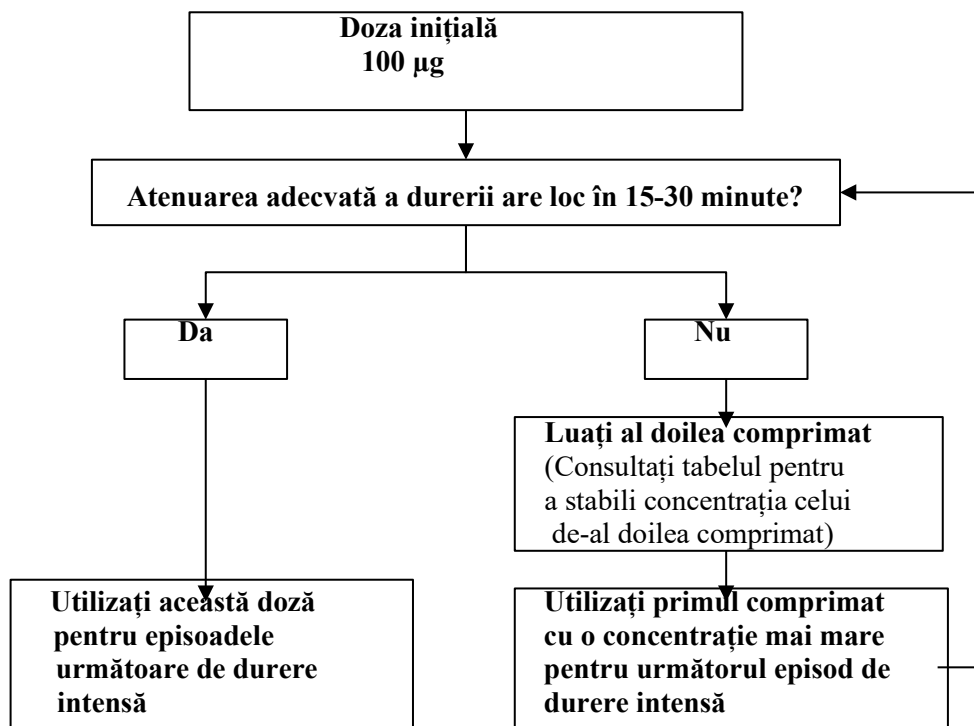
Doza inițială
100 µg

Atenuarea adecvată a durerii are loc în 15-30 minute?

Da

Nu

Luați al doilea comprimat
(Consultați tabelul pentru a stabili concentrația celui de-al doilea comprimat)

Utilizați această doză pentru episoadele următoare de durere intensă

Utilizați primul comprimat cu o concentrație mai mare pentru următorul episod de durere intensă